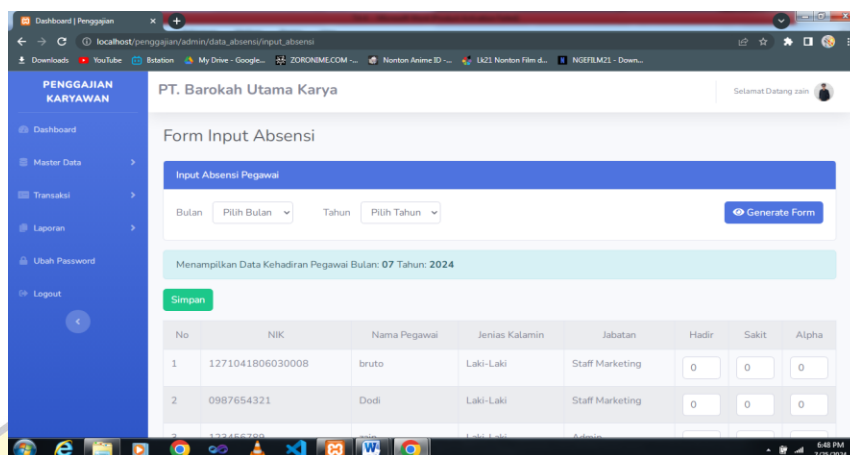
Dashboard | Penggajian
localhost/penggajian/admin/data_absensi/input_absensi
Downloads YouTube Bstation My Drive - Google... ZORONIME.COM -... Nonton Anime ID -... Lk21 Nonton Film d... NGEFILM21 - Down...

PENGGAJIAN KARYAWAN

PT. Barokah Utama Karya

Selamat Datang zain

Dashboard
Master Data
Transaksi
Laporan
Ubah Password
Logout

Form Input Absensi

Input Absensi Pegawai

Bulan Pilih Bulan Tahun Pilih Tahun Generate Form

Menampilkan Data Kehadiran Pegawai Bulan: **07** Tahun: **2024**

Simpan

| No | NIK | Nama Pegawai | Jenias Kalamin | Jabatan | Hadir | Sakit | Alpha |
|---|---|---|---|---|---|---|---|
| 1 | 1271041806030008 | bruto | Laki-Laki | Staff Marketing | 0 | 0 | 0 |
| 2 | 0987654321 | Dodi | Laki-Laki | Staff Marketing | 0 | 0 | 0 |
| 3 | 123456789 | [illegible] | Laki-Laki | Admin | | | |

6:48 PM
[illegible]